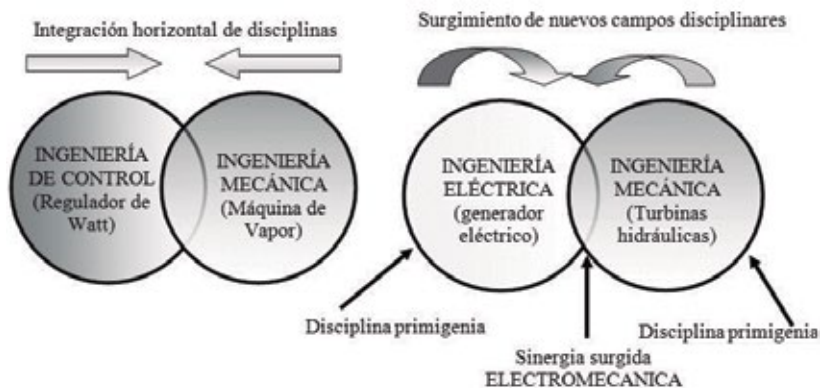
Integración horizontal de disciplinas

Surgimiento de nuevos campos disciplinares

INGENIERÍA DE CONTROL (Regulador de Watt)

INGENIERÍA MECÁNICA (Máquina de Vapor)

INGENIERÍA ELÉCTRICA (generador eléctrico)

INGENIERÍA MECÁNICA (Turbinas hidráulicas)

Disciplina primigenia

Disciplina primigenia

Sinergia surgida
ELECTROMECANICA